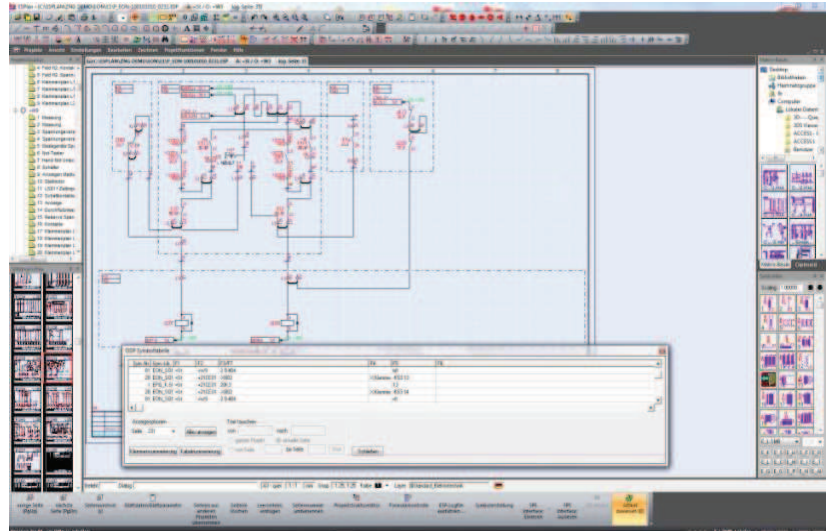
Projekte Ansicht Einfügen Bearbeiten Zeichnen Projektfunktionen Fenster Hilfe

1 Meldung
2 Meldung
3 Spannungsversorgung
4 Spannungsversorgung
5 Steuergeräte
6 Not-Taster
7 Hand-Aus
8 Schalter
9 Anzeigen
10 Stellantrieb
11 LED
12 Schaltbefehle
13 Anzeige
14 Synchronisierung
15 Reserve
16 Ventile
17 Klemmenplan
18 Klemmenplan
19 Klemmenplan

ESP Symbolliste

Anzeige
Seite
Alle anzeigen
Teil suchen
Schließen

Desktop
Bibliotheken
Computer
Lokaler Datenträger
Netzwerk

Scaling

Layer